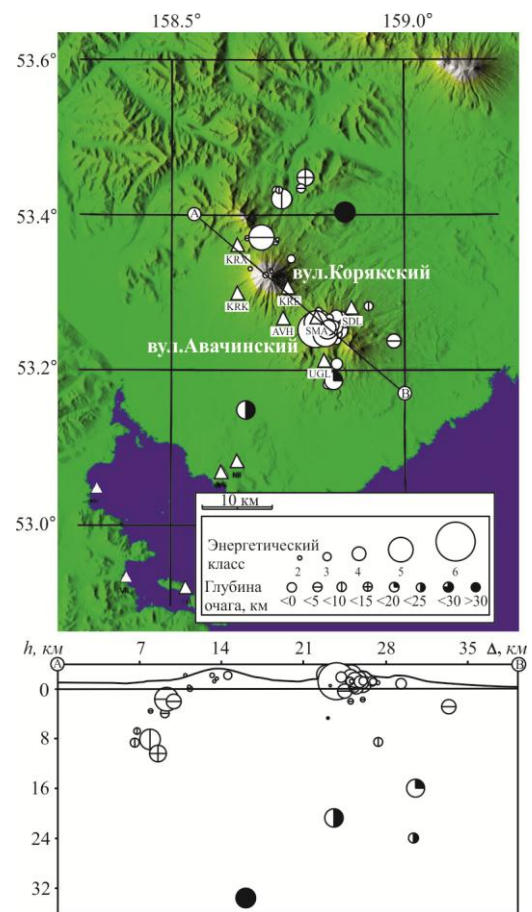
158.5° 159.0°

53.6°

53.4°

53.2°

53.0°

A

KRX

вул.Корякский

KRK

KRE

AVH

SMA

SDL

вул.Авачинский

UGL

B

10 км

Энергетический класс

2 3 4 5 6

Глубина очага, км

<0 <5 <10 <15 <20 <25 <30 >30

h, км

A

7 14 21 28 35

Δ, км

B

0

8

16

24

32